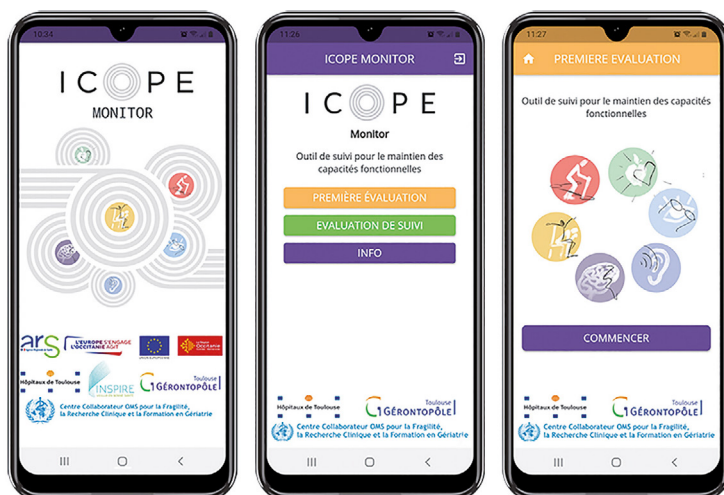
10:34

ICOPE
MONITOR

ars
L'EUROPE S'ENGAGE L'OCCITANIE AGIT

Hôpitaux de Toulouse
INSPIRE
Toulouse GÉRONTOPÔLE

Centre Collaborateur OMS pour la Fragilité, la Recherche Clinique et la Formation en Gériatrie

11:26

ICOPE MONITOR

ICOPE
Monitor

Outil de suivi pour le maintien des capacités fonctionnelles

PREMIÈRE ÉVALUATION
EVALUATION DE SUIVI
INFO

Hôpitaux de Toulouse
Toulouse GÉRONTOPÔLE

Centre Collaborateur OMS pour la Fragilité, la Recherche Clinique et la Formation en Gériatrie

11:27

PREMIERE EVALUATION

Outil de suivi pour le maintien des capacités fonctionnelles

COMMENCER

Hôpitaux de Toulouse
Toulouse GÉRONTOPÔLE

Centre Collaborateur OMS pour la Fragilité, la Recherche Clinique et la Formation en Gériatrie